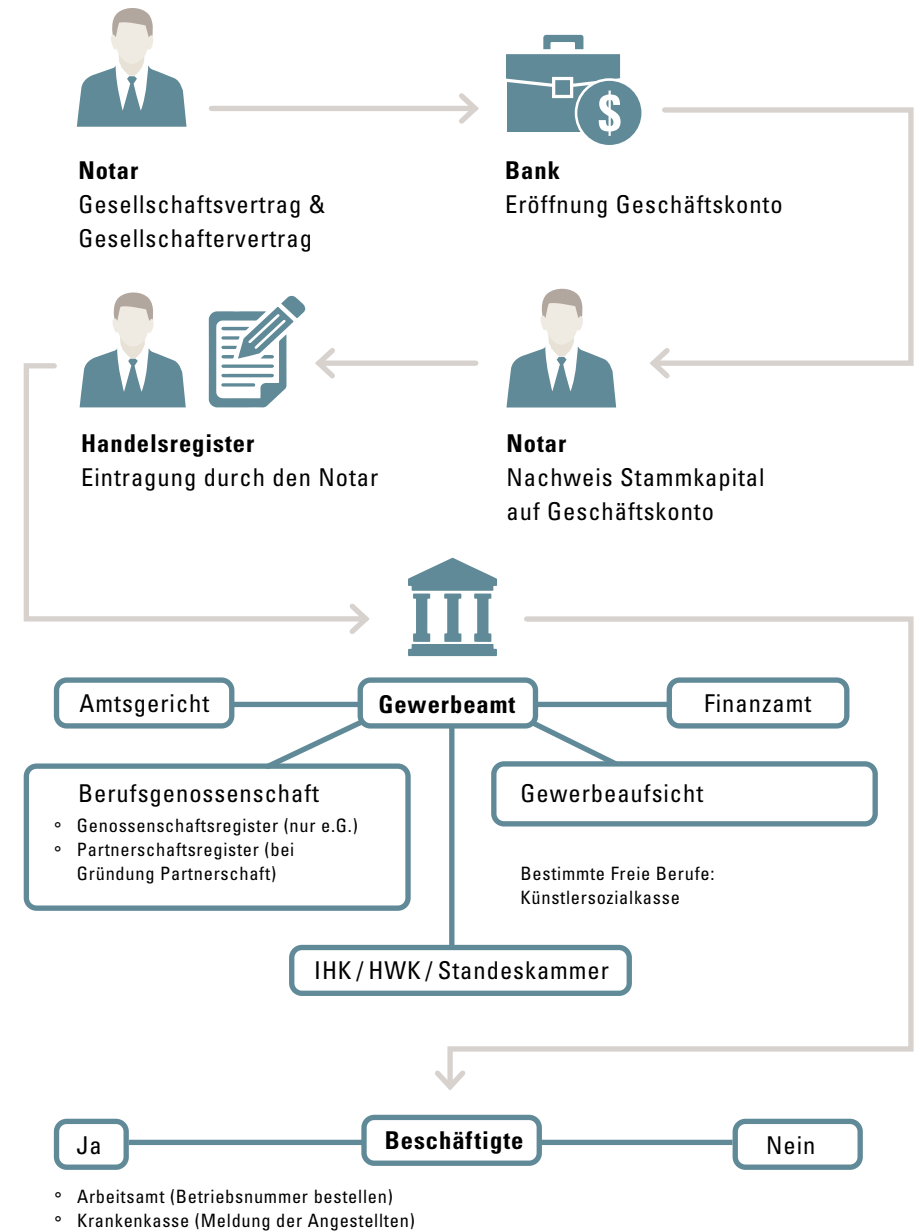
**Notar**
Gesellschaftsvertrag & Gesellschaftervertrag

**Bank**
Eröffnung Geschäftskonto

**Handelsregister**
Eintragung durch den Notar

**Notar**
Nachweis Stammkapital auf Geschäftskonto

Amtsgericht

**Gewerbeamt**

Finanzamt

Berufsgenossenschaft
- Genossenschaftsregister (nur e.G.)
- Partnerschaftsregister (bei Gründung Partnerschaft)

Gewerbeaufsicht

Bestimmte Freie Berufe: Künstlersozialkasse

IHK / HWK / Standeskammer

Ja

**Beschäftigte**

Nein

- Arbeitsamt (Betriebsnummer bestellen)
- Krankenkasse (Meldung der Angestellten)